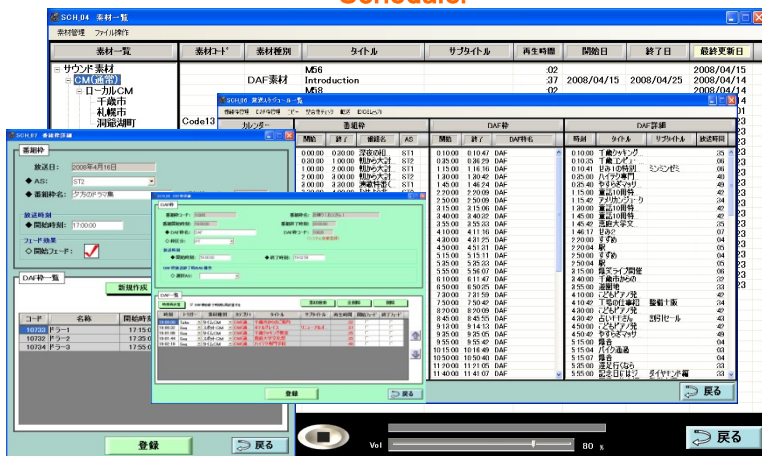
Scheduler

SCH_04 素材一覧

素材管理 ファイル操作

| 素材一覧 | 素材コード | 素材種別 | タイトル | サブタイトル | 再生時間 | 開始日 | 終了日 | 最終更新日 |
|---|---|---|---|---|---|---|---|---|
| サウンド素材 | | | M56 | | 02 | | | 2008/04/15 |
| CM(通常) | | DAF素材 | Introduction | | 37 | 2008/04/15 | 2008/04/25 | 2008/04/15 |
| ローカルCM | | | M58 | | 02 | | | 2008/04/15 |
| 千歳市 | | | | | | | | |
| 札幌市 | | | | | | | | |
| 洞爺湖町 | | | | | | | | |
| | Code13 | | | | | | | |

SCH_06 放送スケジュール一覧

カレンダー

番組枠

| 開始 | 終了 | 番組名 | AS |
|---|---|---|---|
| 0:00:00 | 0:30:00 | 深夜の館 | ST1 |
| 0:30:00 | 1:00:00 | 眠かを大詰 | ST1 |
| 1:00:00 | 2:00:00 | 眠かを大詰 | ST1 |
| 2:00:00 | 3:00:00 | 眠かを大詰 | ST1 |

DAF枠

| 開始 | 終了 | DAF枠名 |
|---|---|---|
| 0:10:00 | 0:10:47 | DAF |
| 0:25:00 | 0:26:29 | DAF |
| 1:15:00 | 1:16:16 | DAF |
| 1:30:00 | 1:30:42 | DAF |
| 1:45:00 | 1:46:24 | DAF |
| 2:20:00 | 2:20:09 | DAF |
| 2:50:00 | 2:50:09 | DAF |
| 3:15:00 | 3:15:06 | DAF |
| 3:40:00 | 3:40:22 | DAF |
| 3:55:00 | 3:55:33 | DAF |
| 4:10:00 | 4:11:16 | DAF |
| 4:30:00 | 4:31:25 | DAF |
| 4:50:00 | 4:51:31 | DAF |
| 5:15:00 | 5:15:11 | DAF |
| 5:25:00 | 5:25:33 | DAF |
| 5:55:00 | 5:56:07 | DAF |
| 6:10:00 | 6:11:47 | DAF |
| 6:50:00 | 6:50:35 | DAF |
| 7:30:00 | 7:31:59 | DAF |
| 7:50:00 | 7:50:47 | DAF |
| 8:20:00 | 8:20:09 | DAF |
| 8:45:00 | 8:45:55 | DAF |
| 9:12:00 | 9:14:13 | DAF |
| 9:25:00 | 9:25:05 | DAF |
| 9:55:00 | 9:55:42 | DAF |
| 10:15:00 | 10:16:49 | DAF |
| 10:50:00 | 10:50:40 | DAF |
| 11:20:00 | 11:21:05 | DAF |
| 11:40:00 | 11:41:07 | DAF |

DAF詳細

時刻 タイトル サブタイトル 放送時間

戻る

SCH_07 番組枠詳細

番組枠
放送日: 2008年4月16日
AS: ST2
番組枠名: 夕方のドラマ集
放送時刻
開始時刻: 17:00:00
フェード効果
開始フェード

DAF枠一覧
新規作成

| コード | 名称 | 開始時刻 |
|---|---|---|
| 10723 | ドラー1 | 17:15:0 |
| 10732 | ドラー2 | 17:35:0 |
| 10734 | ドラー3 | 17:55:0 |

登録
戻る

DAF枠

登録
戻る

Vol 80 %

戻る